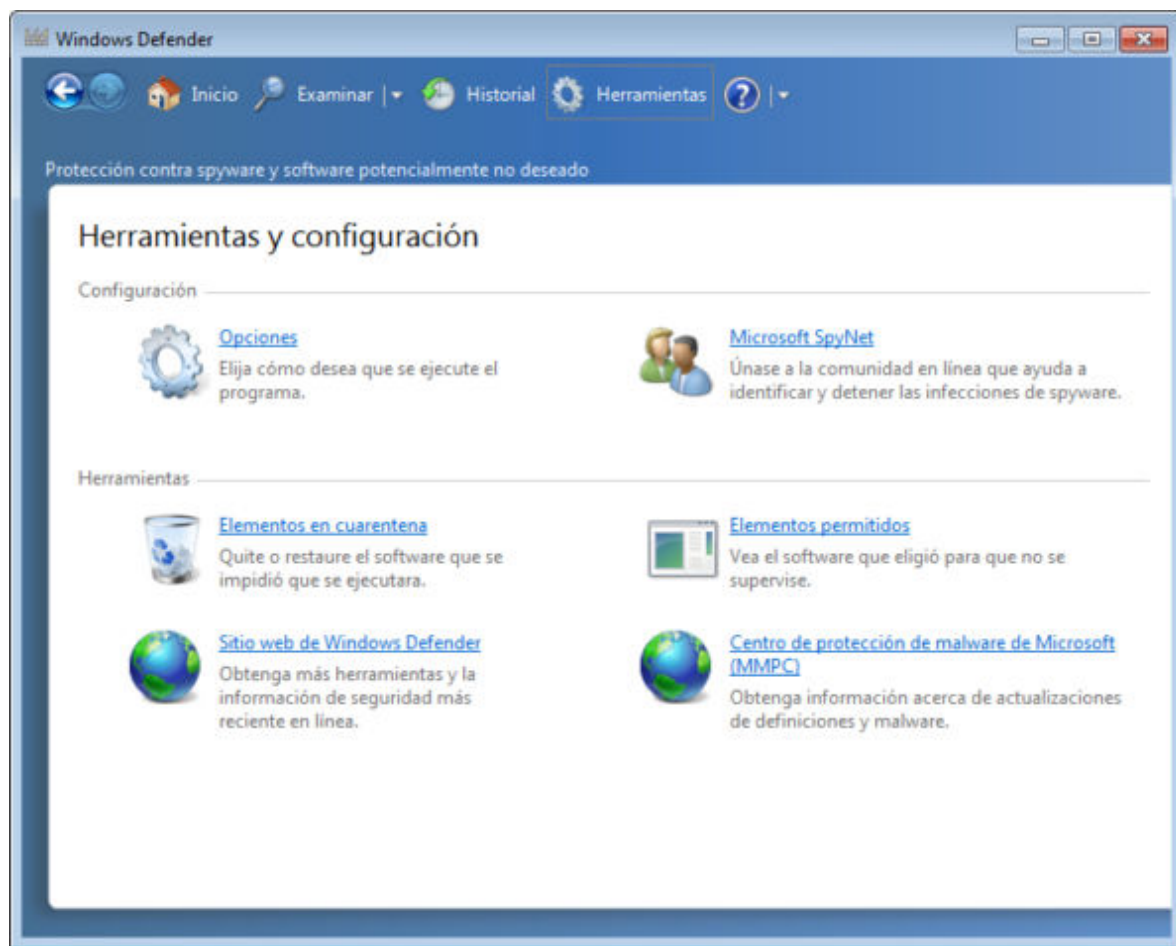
Windows Defender

Inicio Examinar Historial Herramientas

Protección contra spyware y software potencialmente no deseado

Herramientas y configuración

Configuración

Opciones
Elija cómo desea que se ejecute el programa.

Microsoft SpyNet
Únase a la comunidad en línea que ayuda a identificar y detener las infecciones de spyware.

Herramientas

Elementos en cuarentena
Quite o restaure el software que se impidió que se ejecutara.

Elementos permitidos
Vea el software que eligió para que no se supervise.

Sitio web de Windows Defender
Obtenga más herramientas y la información de seguridad más reciente en línea.

Centro de protección de malware de Microsoft (MMPC)
Obtenga información acerca de actualizaciones de definiciones y malware.